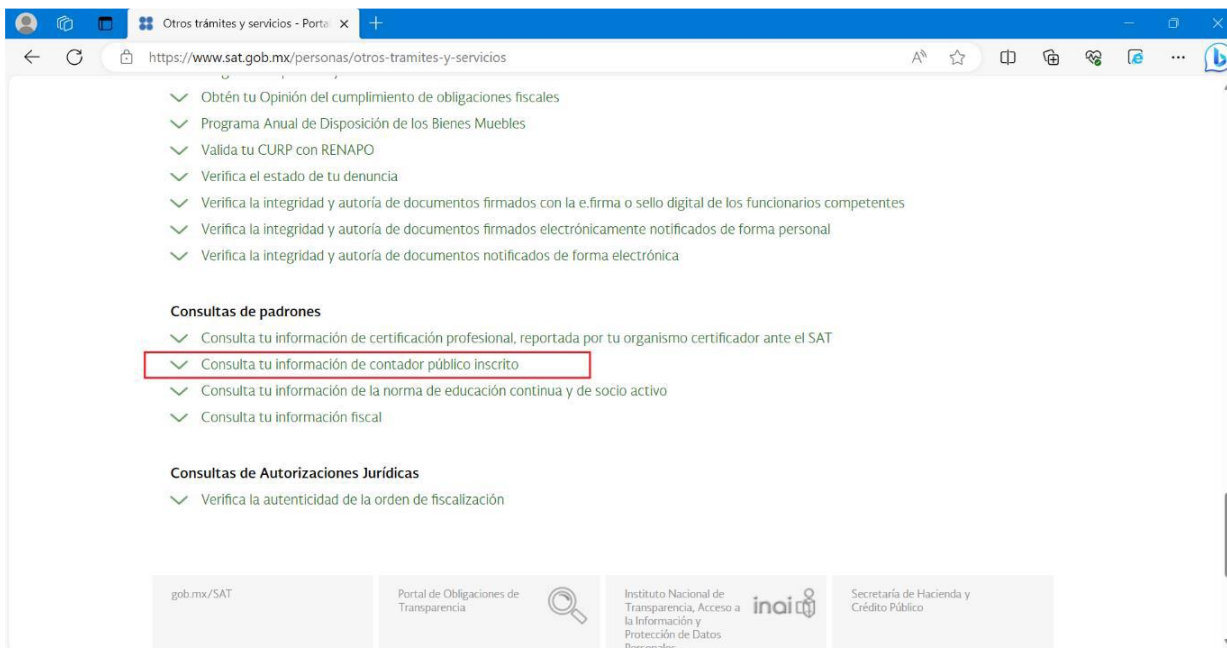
Otros trámites y servicios - Porta ×
https://www.sat.gob.mx/personas/otros-tramites-y-servicios

Obtén tu Opinión del cumplimiento de obligaciones fiscales
Programa Anual de Disposición de los Bienes Muebles
Valida tu CURP con RENAPO
Verifica el estado de tu denuncia
Verifica la integridad y autoría de documentos firmados con la e.firma o sello digital de los funcionarios competentes
Verifica la integridad y autoría de documentos firmados electrónicamente notificados de forma personal
Verifica la integridad y autoría de documentos notificados de forma electrónica

Consultas de padrones
Consulta tu información de certificación profesional, reportada por tu organismo certificador ante el SAT
Consulta tu información de contador público inscrito
Consulta tu información de la norma de educación continua y de socio activo
Consulta tu información fiscal

Consultas de Autorizaciones Jurídicas
Verifica la autenticidad de la orden de fiscalización

gob.mx/SAT

Portal de Obligaciones de Transparencia

Instituto Nacional de Transparencia, Acceso a la Información y Protección de Datos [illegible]

inai

Secretaría de Hacienda y Crédito Público